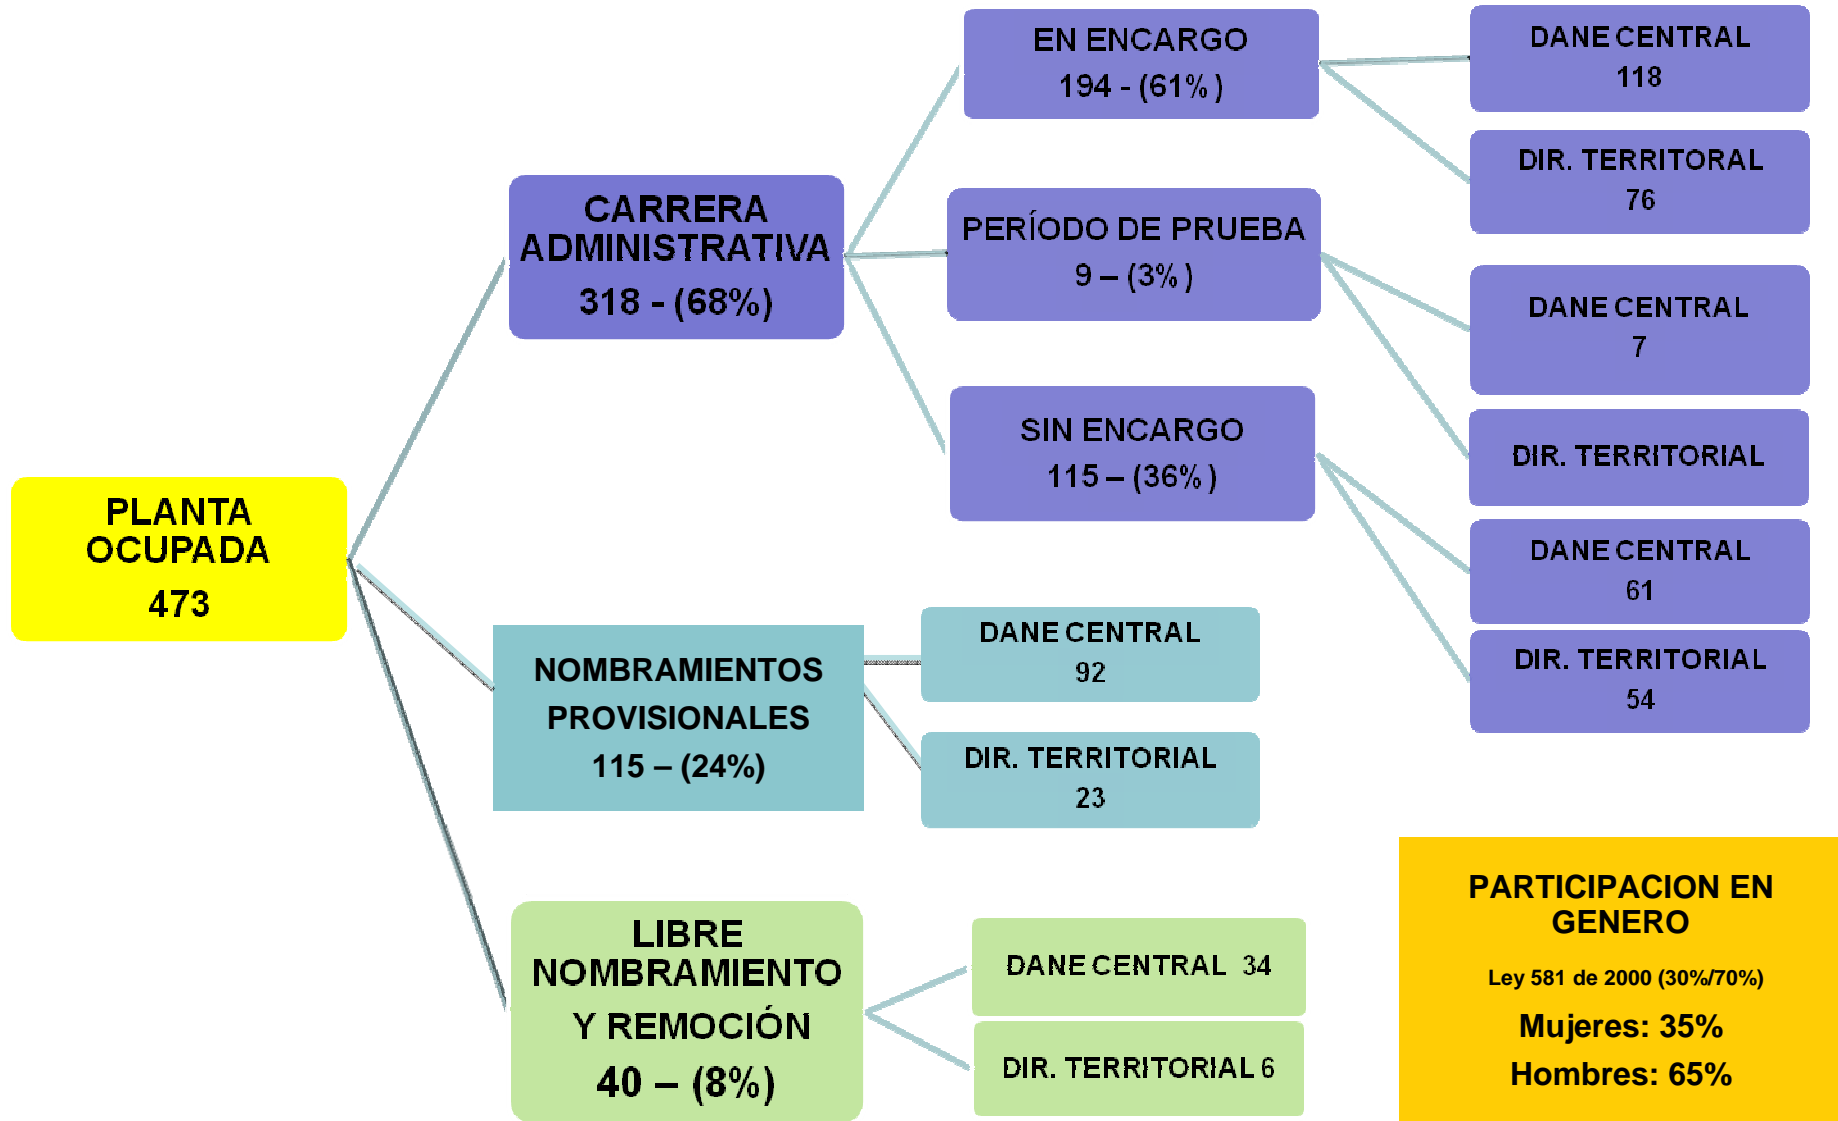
PLANTA OCUPADA
473

CARRERA ADMINISTRATIVA
318 - (68%)

EN ENCARGO
194 - (61% )

PERÍODO DE PRUEBA
9 – (3% )

SIN ENCARGO
115 – (36% )

DANE CENTRAL
118

DIR. TERRITORAL
76

DANE CENTRAL
7

DIR. TERRITORIAL

DANE CENTRAL
61

DIR. TERRITORIAL
54

NOMBRAMIENTOS PROVISIONALES
115 – (24%)

DANE CENTRAL
92

DIR. TERRITORIAL
23

LIBRE NOMBRAMIENTO Y REMOCIÓN
40 – (8%)

DANE CENTRAL 34

DIR. TERRITORIAL 6

PARTICIPACION EN GENERO
Ley 581 de 2000 (30%/70%)
Mujeres: 35%
Hombres: 65%